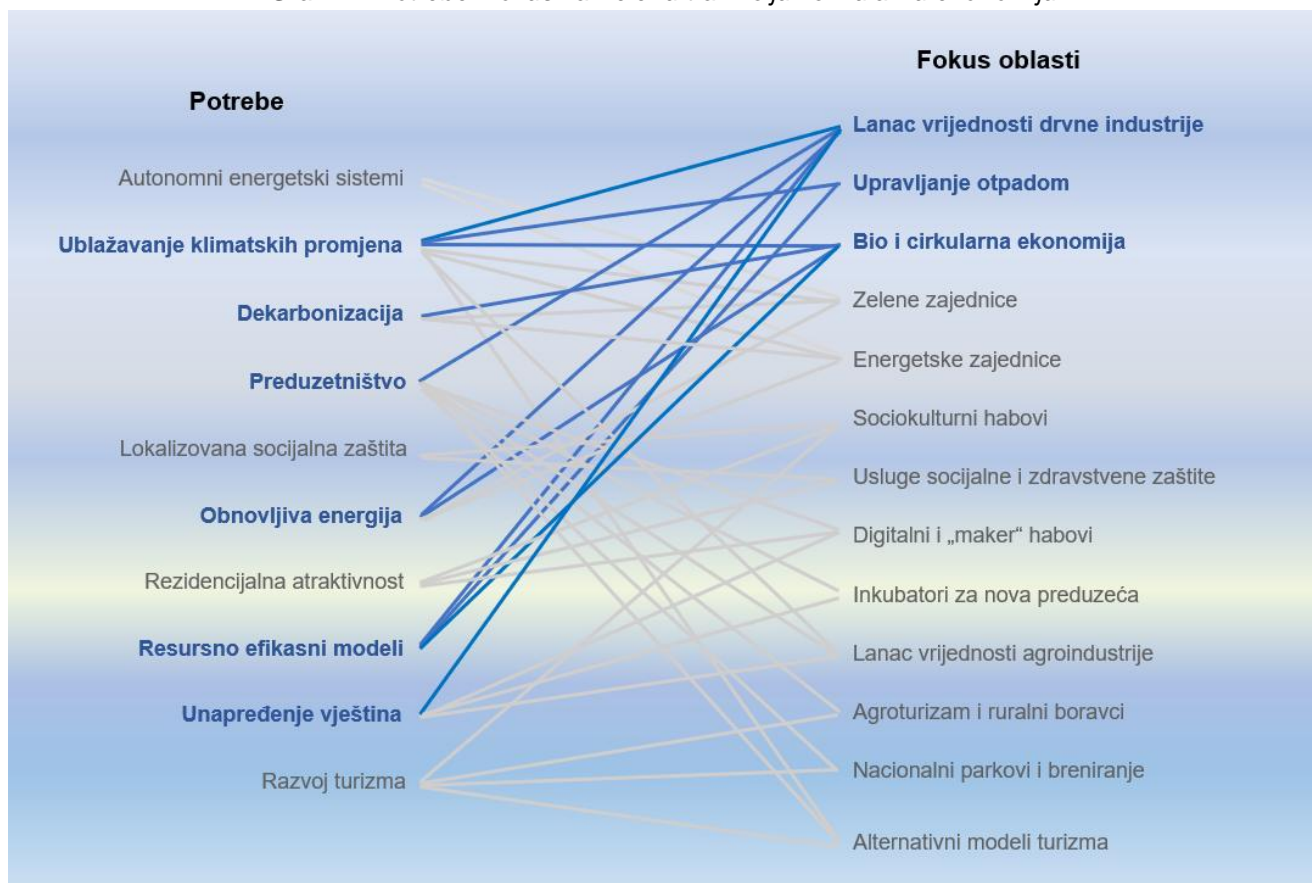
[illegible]

Potrebe

Autonomni energetski sistemi

Ublažavanje klimatskih promjena

Dekarbonizacija

Preduzetništvo

Lokalizovana socijalna zaštita

Obnovljiva energija

Rezidencijalna atraktivnost

Resursno efikasni modeli

Unapređenje vještina

Razvoj turizma

Fokus oblasti

Lanac vrijednosti drvne industrije

Upravljanje otpadom

Bio i cirkularna ekonomija

Zelene zajednice

Energetske zajednice

Sociokulturni habovi

Usluge socijalne i zdravstvene zaštite

Digitalni i „maker" habovi

Inkubatori za nova preduzeća

Lanac vrijednosti agroindustrije

Agroturizam i ruralni boravci

Nacionalni parkovi i breniranje

Alternativni modeli turizma